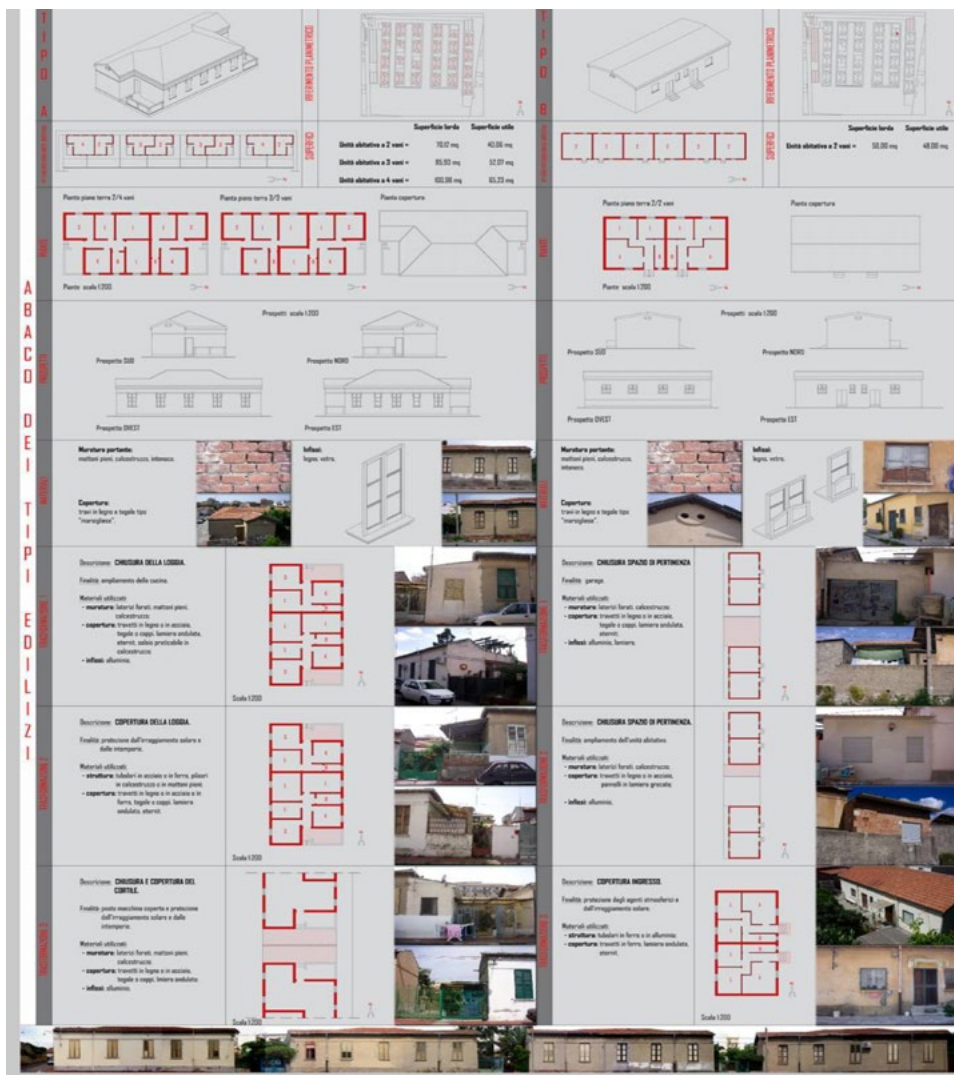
ABACO DEI TIPI EDILIZI

TIPO A

RIFERIMENTO PLANIMETRICO

SUPERFICI

| | Superficie lorda | Superficie utile |
|---|---|---|
| Unità abitativa a 2 vani = | 70,12 mq | 40,86 mq |
| Unità abitativa a 3 vani = | 85,93 mq | 52,07 mq |
| Unità abitativa a 4 vani = | 100,96 mq | 65,23 mq |

PIANTE

Pianta piano terra 2/4 vani

Pianta piano terra 3/3 vani

Pianta copertura

Piante scala 1:200

PROSPETTI

Prospetti scala 1:200

Prospetto SUD

Prospetto NORD

Prospetto OVEST

Prospetto EST

MATERIALI

Muratura portante: mattoni pieni, calcestruzzo, intonaco.

Copertura: travi in legno e tegole tipo "marsigliese".

Infissi: legno, vetro.

TRASFORMAZIONE 1

Descrizione: CHIUSURA DELLA LOGGIA.

Finalità: ampliamento della cucina.

Materiali utilizzati:
- muratura: laterizi forati, mattoni pieni, calcestruzzo.
- copertura: travetti in legno o in acciaio, tegole o coppi, lamiera ondulata, eternit, solaio praticabile in calcestruzzo.
- infissi: alluminio.

Scala 1:200

TRASFORMAZIONE 2

Descrizione: COPERTURA DELLA LOGGIA.

Finalità: protezione dall'irraggiamento solare e dalle intemperie.

Materiali utilizzati:
- strutture: tubolari in acciaio o in ferro, pilastri in calcestruzzo o in mattoni pieni.
- copertura: travetti in legno o in acciaio o in ferro, tegole o coppi, lamiera ondulata, eternit.

Scala 1:200

TRASFORMAZIONE 3

Descrizione: CHIUSURA E COPERTURA DEL CORTILE.

Finalità: posto macchina coperto e protezione dall'irraggiamento solare e dalle intemperie.

Materiali utilizzati:
- muratura: laterizi forati, mattoni pieni, calcestruzzo.
- copertura: travetti in legno o in acciaio, tegole o coppi, lamiera ondulata, eternit.
- infissi: alluminio.

Scala 1:200

TIPO B

RIFERIMENTO PLANIMETRICO

SUPERFICI

| | Superficie lorda | Superficie utile |
|---|---|---|
| Unità abitativa a 2 vani = | 56,00 mq | 48,00 mq |

PIANTE

Pianta piano terra 2/2 vani

Pianta copertura

Piante scala 1:200

PROSPETTI

Prospetti scala 1:200

Prospetto SUD

Prospetto NORD

Prospetto OVEST

Prospetto EST

MATERIALI

Muratura portante: mattoni pieni, calcestruzzo, intonaco.

Copertura: travi in legno e tegole tipo "marsigliese".

Infissi: legno, vetro.

TRASFORMAZIONE 1

Descrizione: CHIUSURA SPAZIO DI PERTINENZA

Finalità: garage.

Materiali utilizzati:
- muratura: laterizi forati, calcestruzzo.
- copertura: travetti in legno o in acciaio, tegole o coppi, lamiera ondulata, eternit.
- infissi: alluminio, lamiera.

TRASFORMAZIONE 2

Descrizione: CHIUSURA SPAZIO DI PERTINENZA.

Finalità: ampliamento dell'unità abitativa.

Materiali utilizzati:
- muratura: laterizi forati, calcestruzzo.
- copertura: travetti in legno o in acciaio, pannelli in lamiera grecata.
- infissi: alluminio.

TRASFORMAZIONE 3

Descrizione: COPERTURA INGRESSO.

Finalità: protezione dagli agenti atmosferici e dall'irraggiamento solare.

Materiali utilizzati:
- strutture: tubolari in ferro o in alluminio.
- copertura: travetti in ferro, lamiera ondulata, eternit.

Scala 1:200